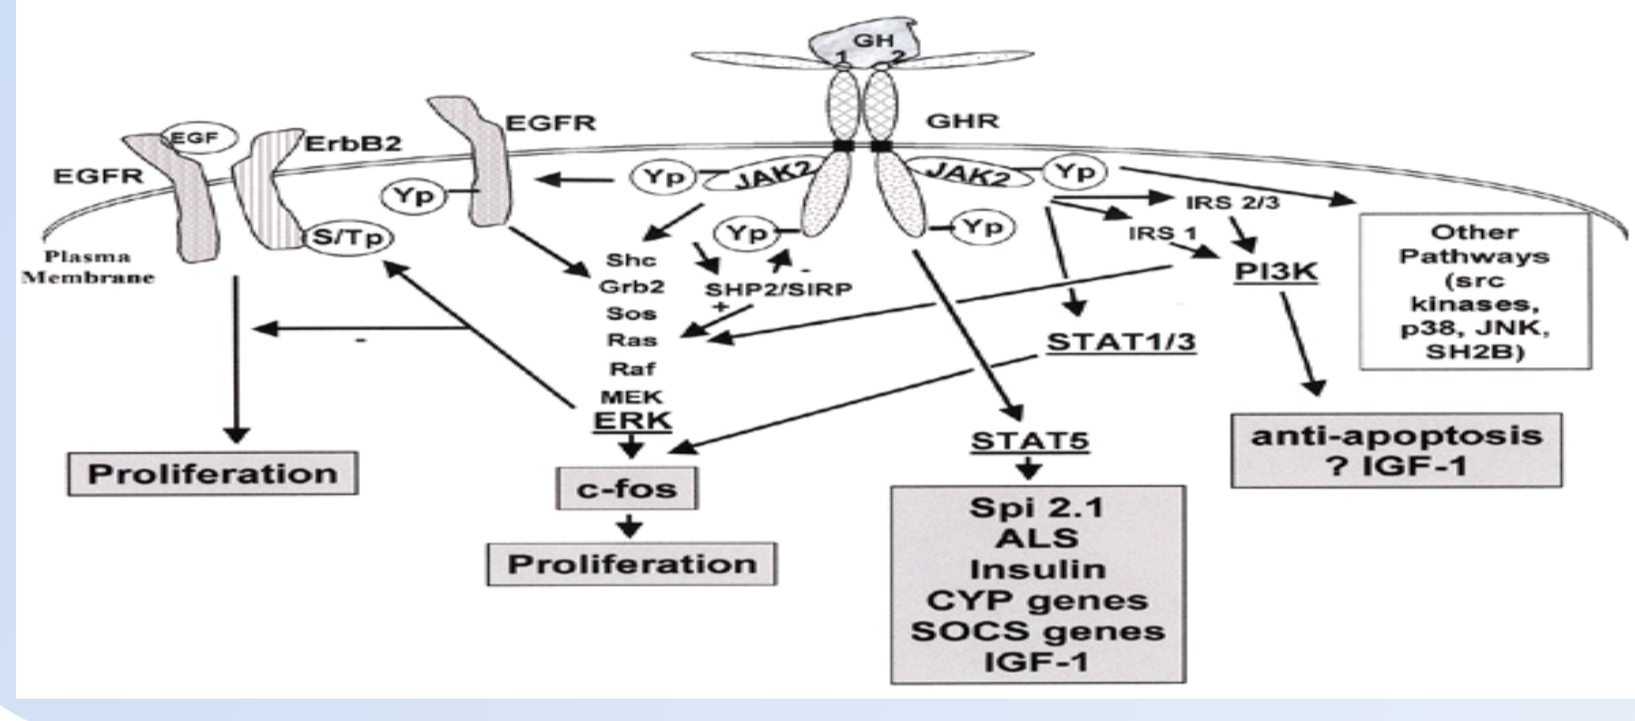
GH
1 2
EGFR
GHR
EGF
ErbB2
EGFR
Yp
Yp
JAK2
JAK2
Yp
Plasma Membrane
S/Tp
Yp
Yp
IRS 2/3
IRS 1
Other Pathways (src kinases, p38, JNK, SH2B)
Shc
Grb2
Sos
Ras
Raf
MEK
ERK
SHP2/SIRP
+
-
-
PI3K
STAT1/3
STAT5
Proliferation
c-fos
Proliferation
Spi 2.1
ALS
Insulin
CYP genes
SOCS genes
IGF-1
anti-apoptosis
? IGF-1